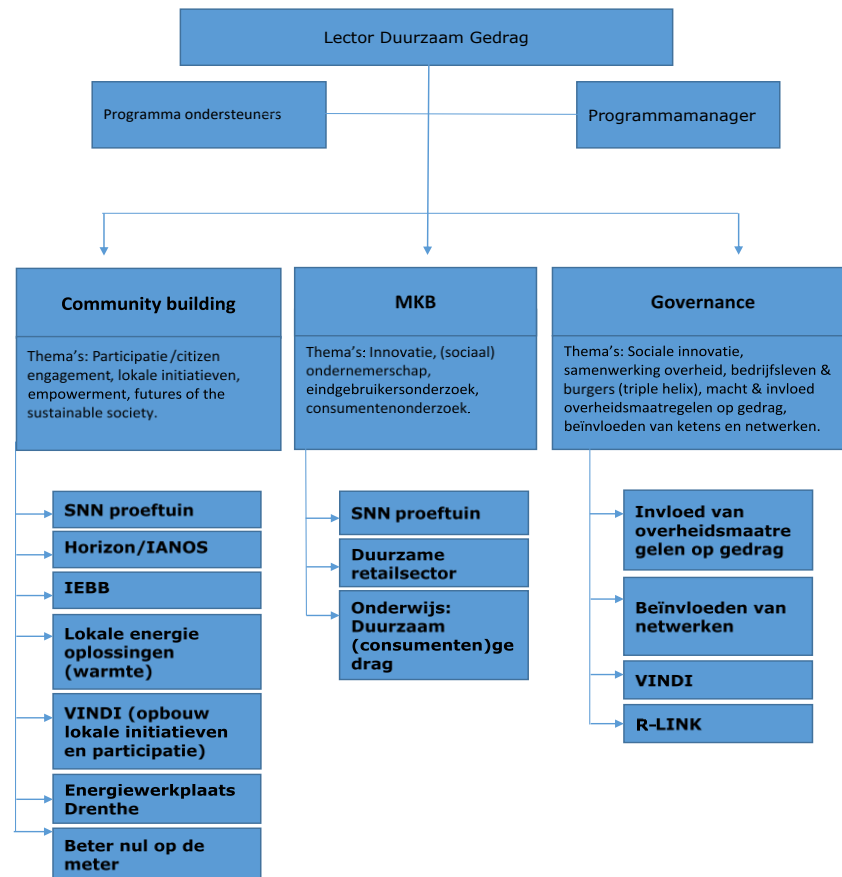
Lector Duurzaam Gedrag

Programma ondersteuners

Programmamanager

Community building

Thema's: Participatie /citizen engagement, lokale initiatieven, empowerment, futures of the sustainable society.

SNN proeftuin

Horizon/IANOS

IEBB

Lokale energie oplossingen (warmte)

VINDI (opbouw lokale initiatieven en participatie)

Energiewerkplaats Drenthe

Beter nul op de meter

MKB

Thema's: Innovatie, (sociaal) ondernemerschap, eindgebruikersonderzoek, consumentenonderzoek.

SNN proeftuin

Duurzame retailsector

Onderwijs: Duurzaam (consumenten)gedrag

Governance

Thema's: Sociale innovatie, samenwerking overheid, bedrijfsleven & burgers (triple helix), macht & invloed overheidsmaatregelen op gedrag, beïnvloeden van ketens en netwerken.

Invloed van overheidsmaatregelen op gedrag

Beïnvloeden van netwerken

VINDI

R-LINK